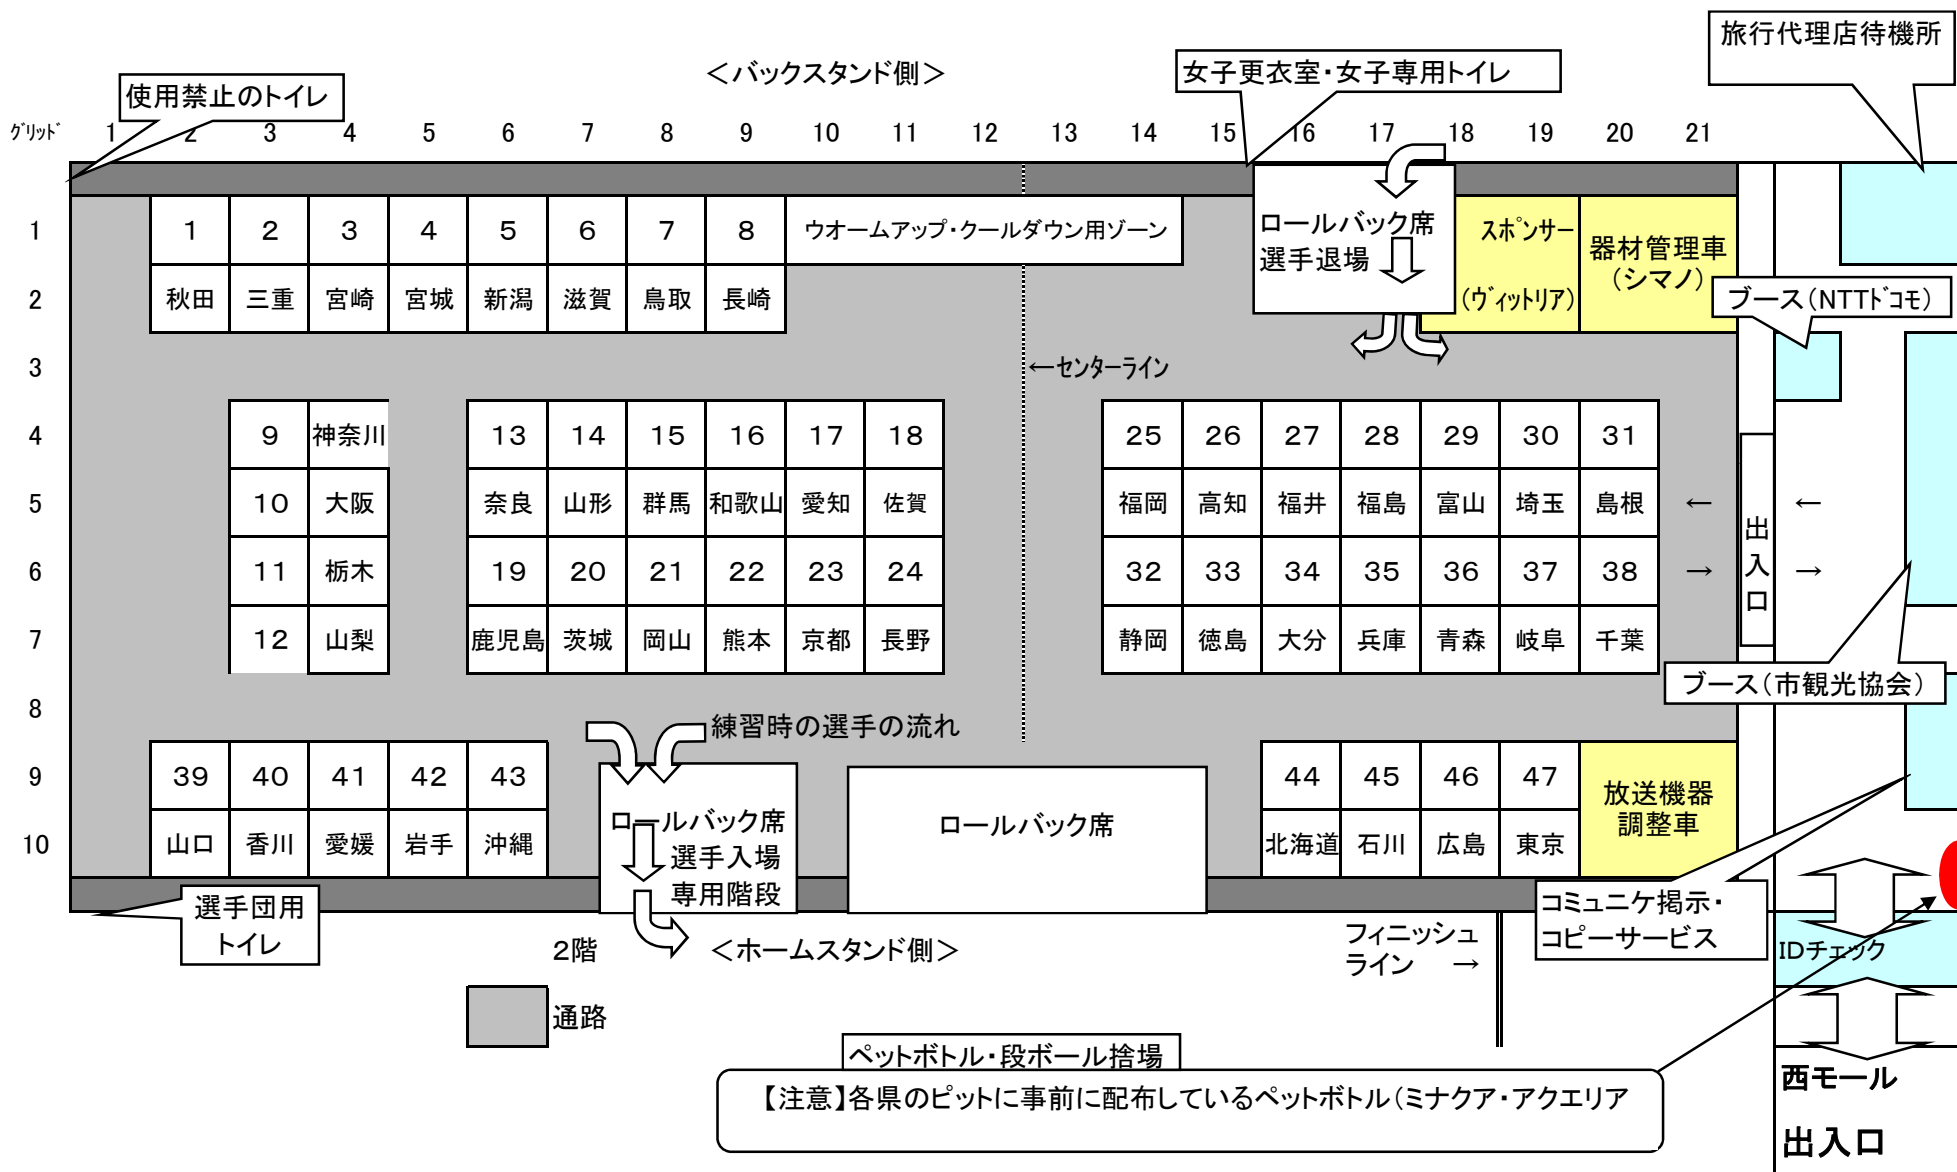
旅行代理店待機所

＜バックスタンド側＞

女子更衣室・女子専用トイレ

使用禁止のトイレ

ｸﾞﾘｯﾄﾞ 1 2 3 4 5 6 7 8 9 10 11 12 13 14 15 16 17 18 19 20 21

1
2
3
4
5
6
7
8
9
10

| 1 | 2 | 3 | 4 | 5 | 6 | 7 | 8 |
|---|---|---|---|---|---|---|---|
| 秋田 | 三重 | 宮崎 | 宮城 | 新潟 | 滋賀 | 鳥取 | 長崎 |

ウオームアップ・クールダウン用ゾーン

ロールバック席
選手退場

スポンサー
（ヴィットリア）

器材管理車
（シマノ）

ブース（NTTドコモ）

←センターライン

| 9 | 神奈川 |
|---|---|
| 10 | 大阪 |
| 11 | 栃木 |
| 12 | 山梨 |

| 13 | 14 | 15 | 16 | 17 | 18 |
|---|---|---|---|---|---|
| 奈良 | 山形 | 群馬 | 和歌山 | 愛知 | 佐賀 |
| 19 | 20 | 21 | 22 | 23 | 24 |
| 鹿児島 | 茨城 | 岡山 | 熊本 | 京都 | 長野 |

| 25 | 26 | 27 | 28 | 29 | 30 | 31 |
|---|---|---|---|---|---|---|
| 福岡 | 高知 | 福井 | 福島 | 富山 | 埼玉 | 島根 |
| 32 | 33 | 34 | 35 | 36 | 37 | 38 |
| 静岡 | 徳島 | 大分 | 兵庫 | 青森 | 岐阜 | 千葉 |

← ←
→ →
出入口

ブース（市観光協会）

練習時の選手の流れ

| 39 | 40 | 41 | 42 | 43 |
|---|---|---|---|---|
| 山口 | 香川 | 愛媛 | 岩手 | 沖縄 |

ロールバック席
選手入場
専用階段

ロールバック席

| 44 | 45 | 46 | 47 |
|---|---|---|---|
| 北海道 | 石川 | 広島 | 東京 |

放送機器
調整車

選手団用
トイレ

2階

＜ホームスタンド側＞

フィニッシュ
ライン →

コミュニケ掲示・
コピーサービス

IDチェック

通路

ペットボトル・段ボール捨場

【注意】各県のピットに事前に配布しているペットボトル（ミナクア・アクエリア

西モール
出入口